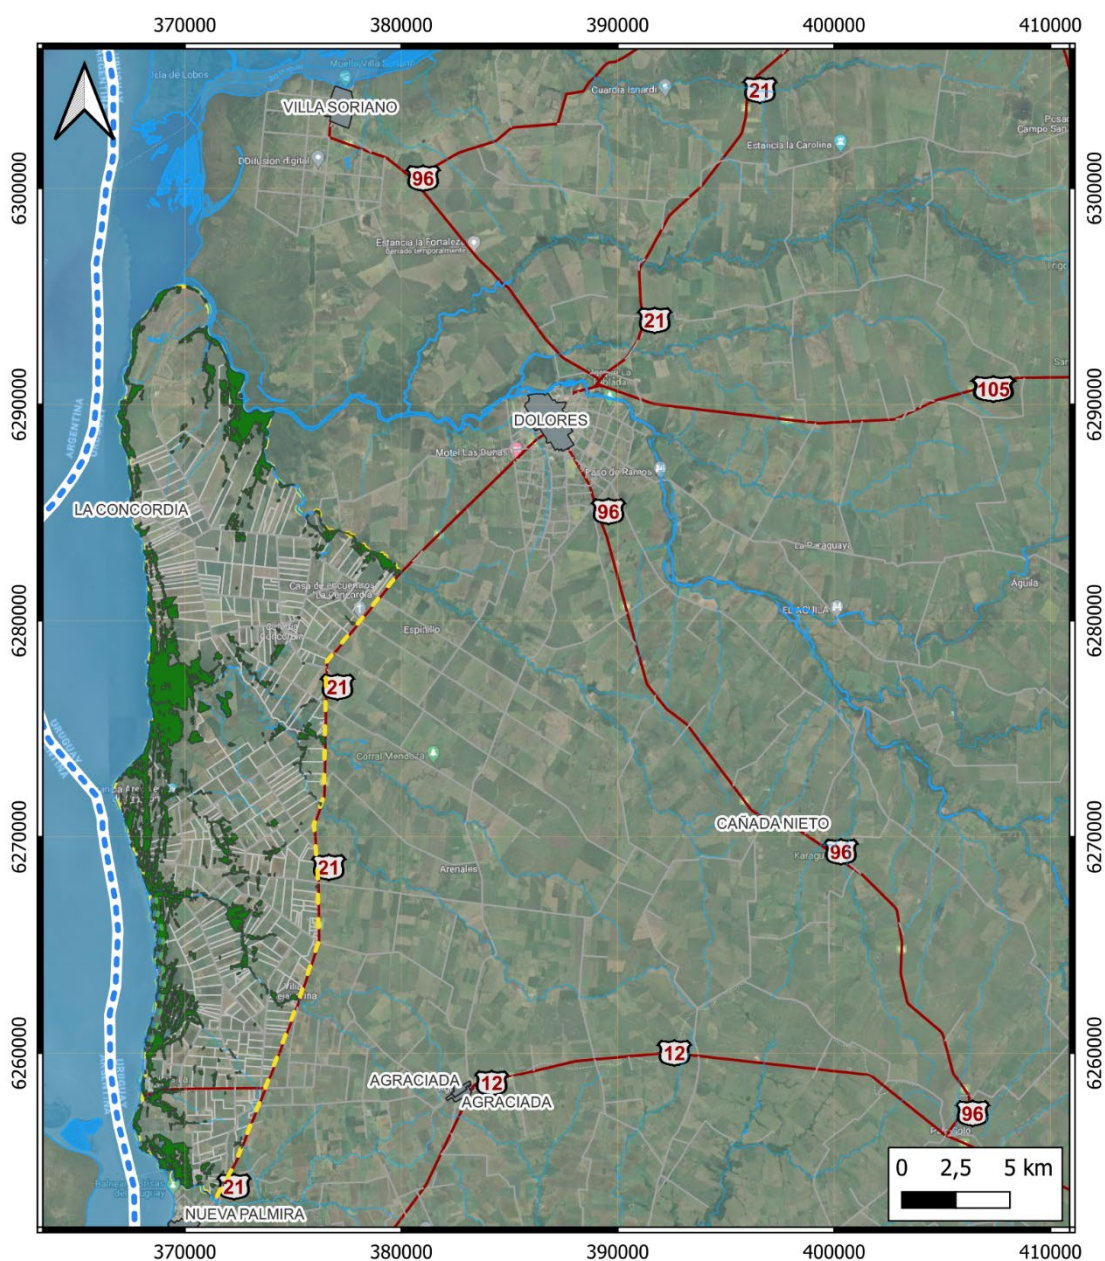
370000 380000 390000 400000 410000

Isla de Lobos
Nuevo Villa Soriano
VILLA SORIANO
Guardia Isnardi
21
Estancia la Carolina
Posada Campo San
DDifusion digital
96
6300000
Estancia la Fortaleza
Cerrado temporalmente
21
ARGENTINA
6290000
105
DOLORES
Motel Las Dunas
Paso de Ramos
LA CONCORDIA
96
La Paraguay
Aguila
Casa de encuentros La Concordia
Espinillo
EL AGUILA
6280000
21
URUGUAY
ARGENTINA
Corral Mendoza
6270000
CAÑADA NIETO
96
Karaguá
21
Arenales
Villa
6260000
12
AGRACIADA
12
AGRACIADA
URUGUAY
ARGENTINA
96
Palo Solo
21
NUEVA PALMIRA
0 2,5 5 km

370000 380000 390000 400000 410000